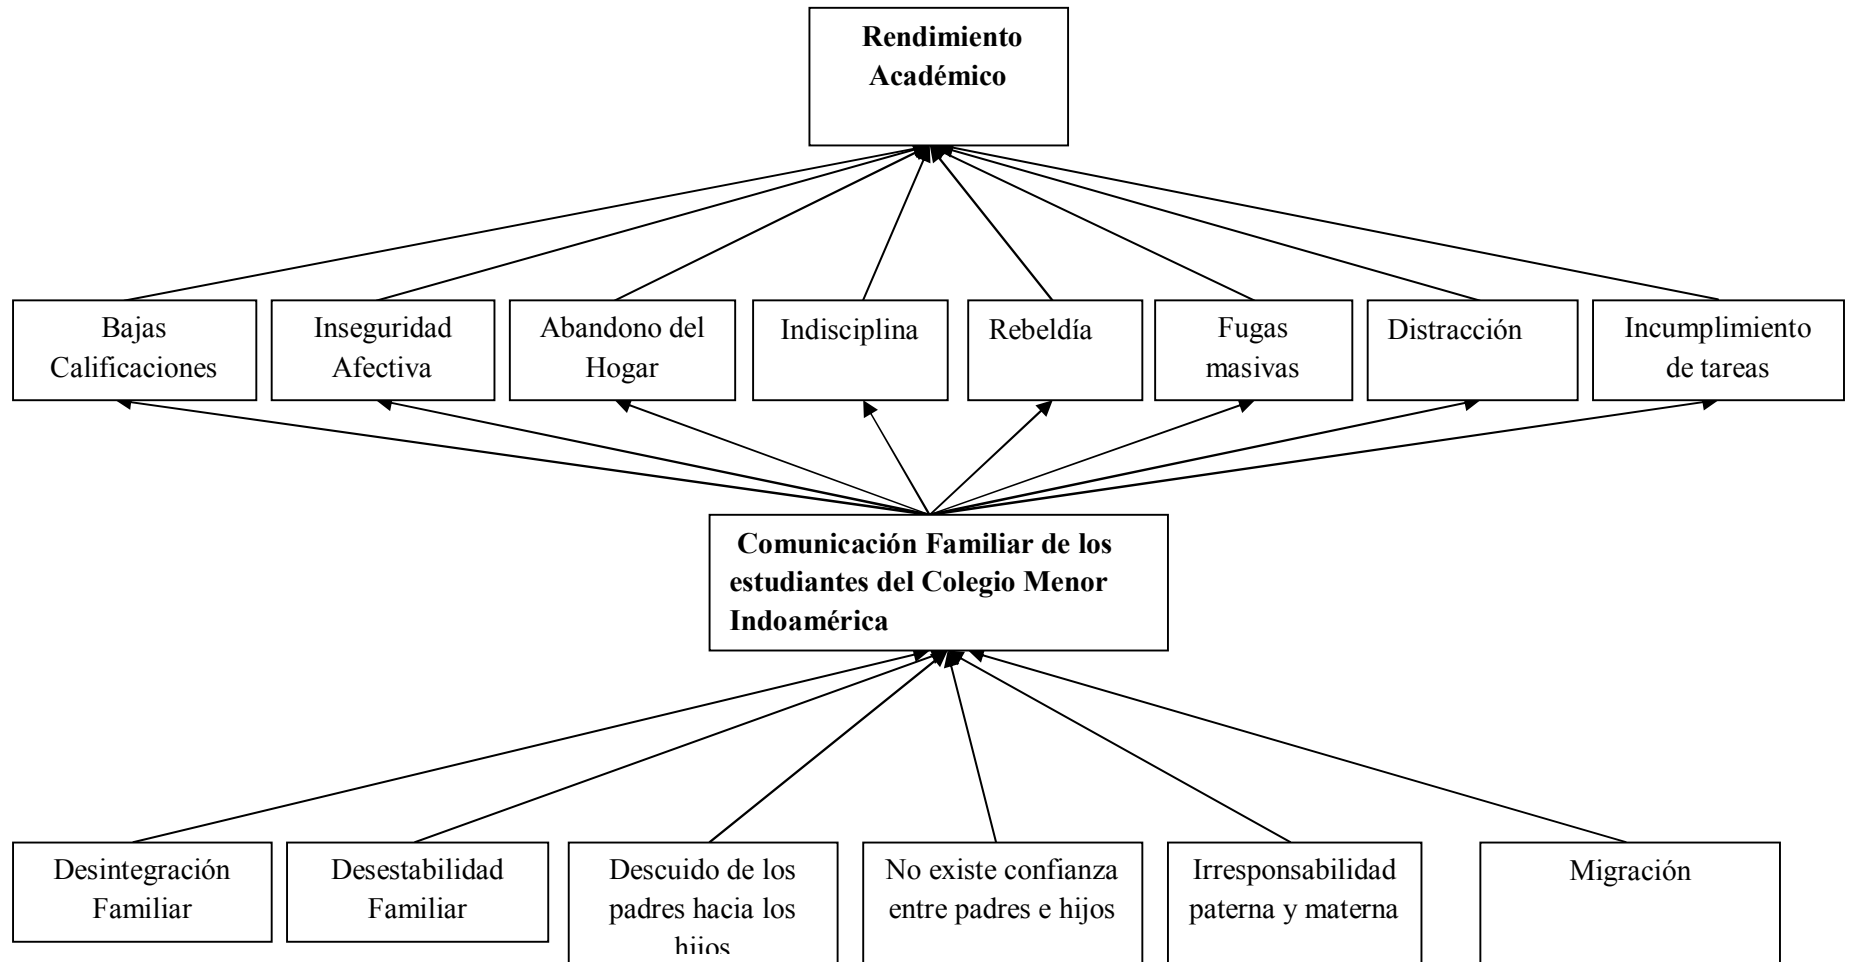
Rendimiento Académico

Bajas Calificaciones

Inseguridad Afectiva

Abandono del Hogar

Indisciplina

Rebeldía

Fugas masivas

Distracción

Incumplimiento de tareas

Comunicación Familiar de los estudiantes del Colegio Menor Indoamérica

Desintegración Familiar

Desestabilidad Familiar

Descuido de los padres hacia los hijos

No existe confianza entre padres e hijos

Irresponsabilidad paterna y materna

Migración